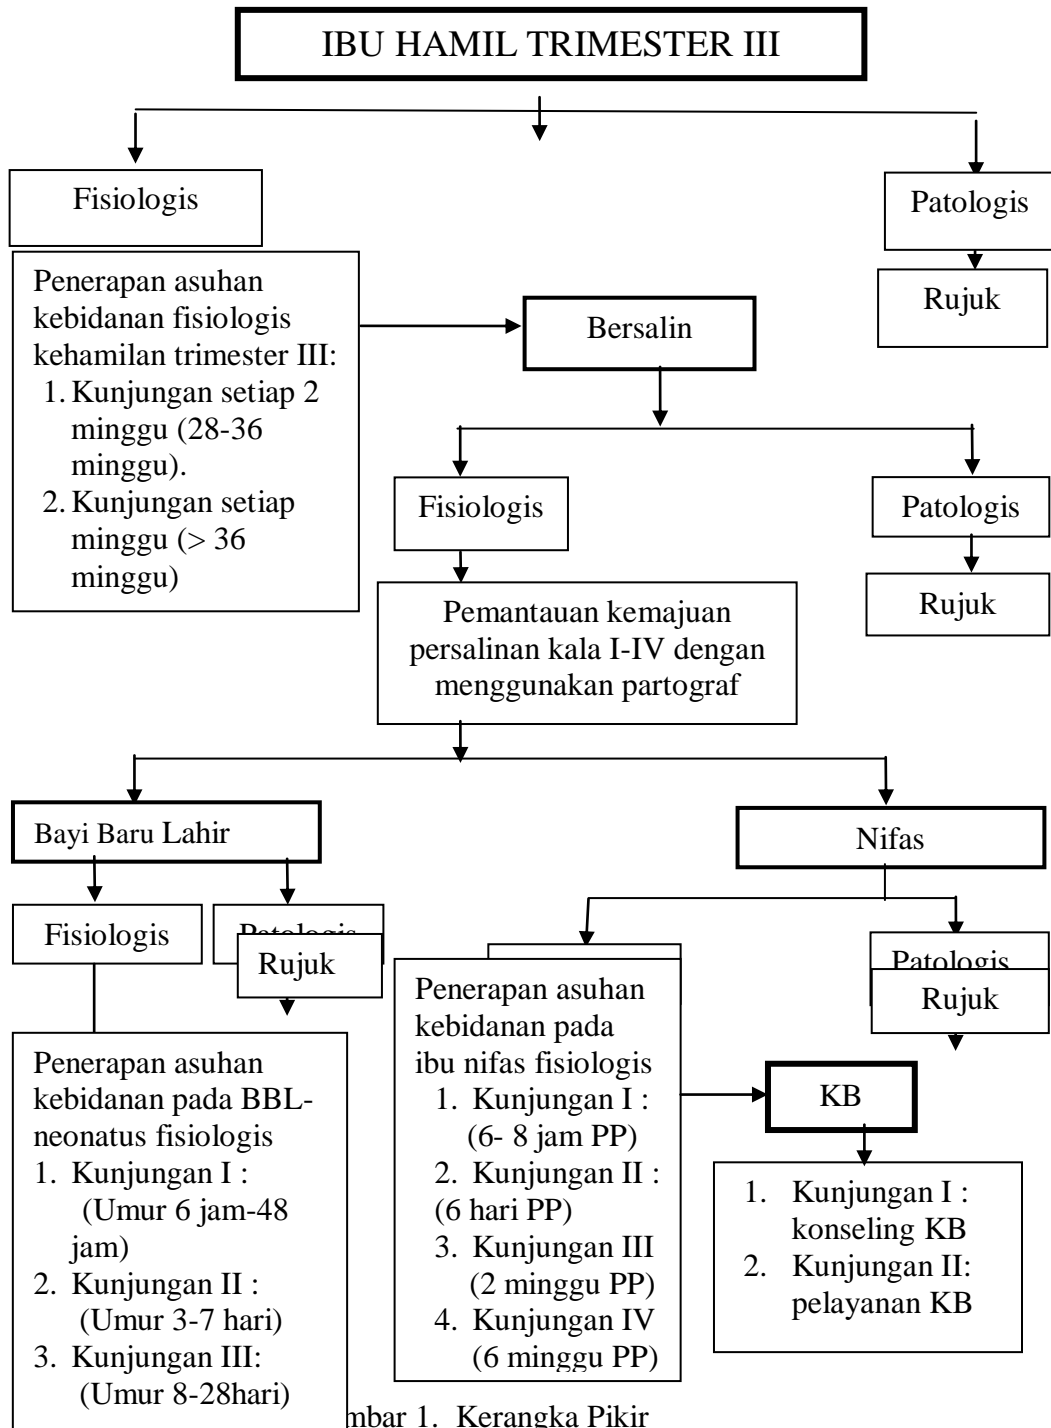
IBU HAMIL TRIMESTER III

Fisiologis

Patologis

Rujuk

Penerapan asuhan kebidanan fisiologis kehamilan trimester III:
1. Kunjungan setiap 2 minggu (28-36 minggu).
2. Kunjungan setiap minggu (> 36 minggu)

Bersalin

Fisiologis

Patologis

Rujuk

Pemantauan kemajuan persalinan kala I-IV dengan menggunakan partograf

Bayi Baru Lahir

Nifas

Fisiologis

Patologis

Rujuk

Patologis

Rujuk

Penerapan asuhan kebidanan pada ibu nifas fisiologis
1. Kunjungan I : (6- 8 jam PP)
2. Kunjungan II : (6 hari PP)
3. Kunjungan III (2 minggu PP)
4. Kunjungan IV (6 minggu PP)

KB

1. Kunjungan I : konseling KB
2. Kunjungan II: pelayanan KB

Penerapan asuhan kebidanan pada BBL-neonatus fisiologis
1. Kunjungan I : (Umur 6 jam-48 jam)
2. Kunjungan II : (Umur 3-7 hari)
3. Kunjungan III: (Umur 8-28hari)

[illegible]mbar 1. Kerangka Pikir